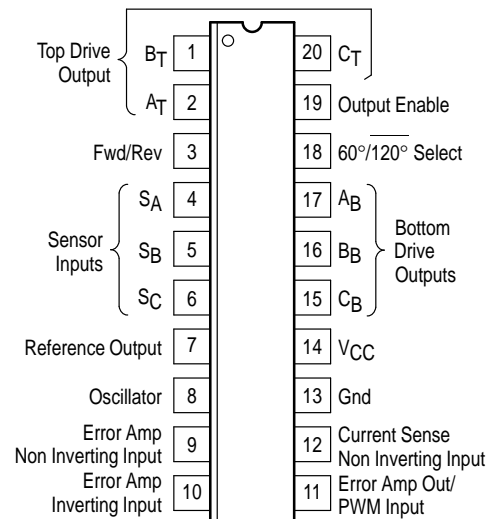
Top Drive Output

$B_T$ 1

$A_T$ 2

Fwd/Rev 3

Sensor Inputs

$S_A$ 4

$S_B$ 5

$S_C$ 6

Reference Output 7

Oscillator 8

Error Amp Non Inverting Input 9

Error Amp Inverting Input 10

20 $C_T$

19 Output Enable

18 $60°/\overline{120°}$ Select

17 $A_B$

16 $B_B$

15 $C_B$

Bottom Drive Outputs

14 $V_{CC}$

13 Gnd

12 Current Sense Non Inverting Input

11 Error Amp Out/ PWM Input